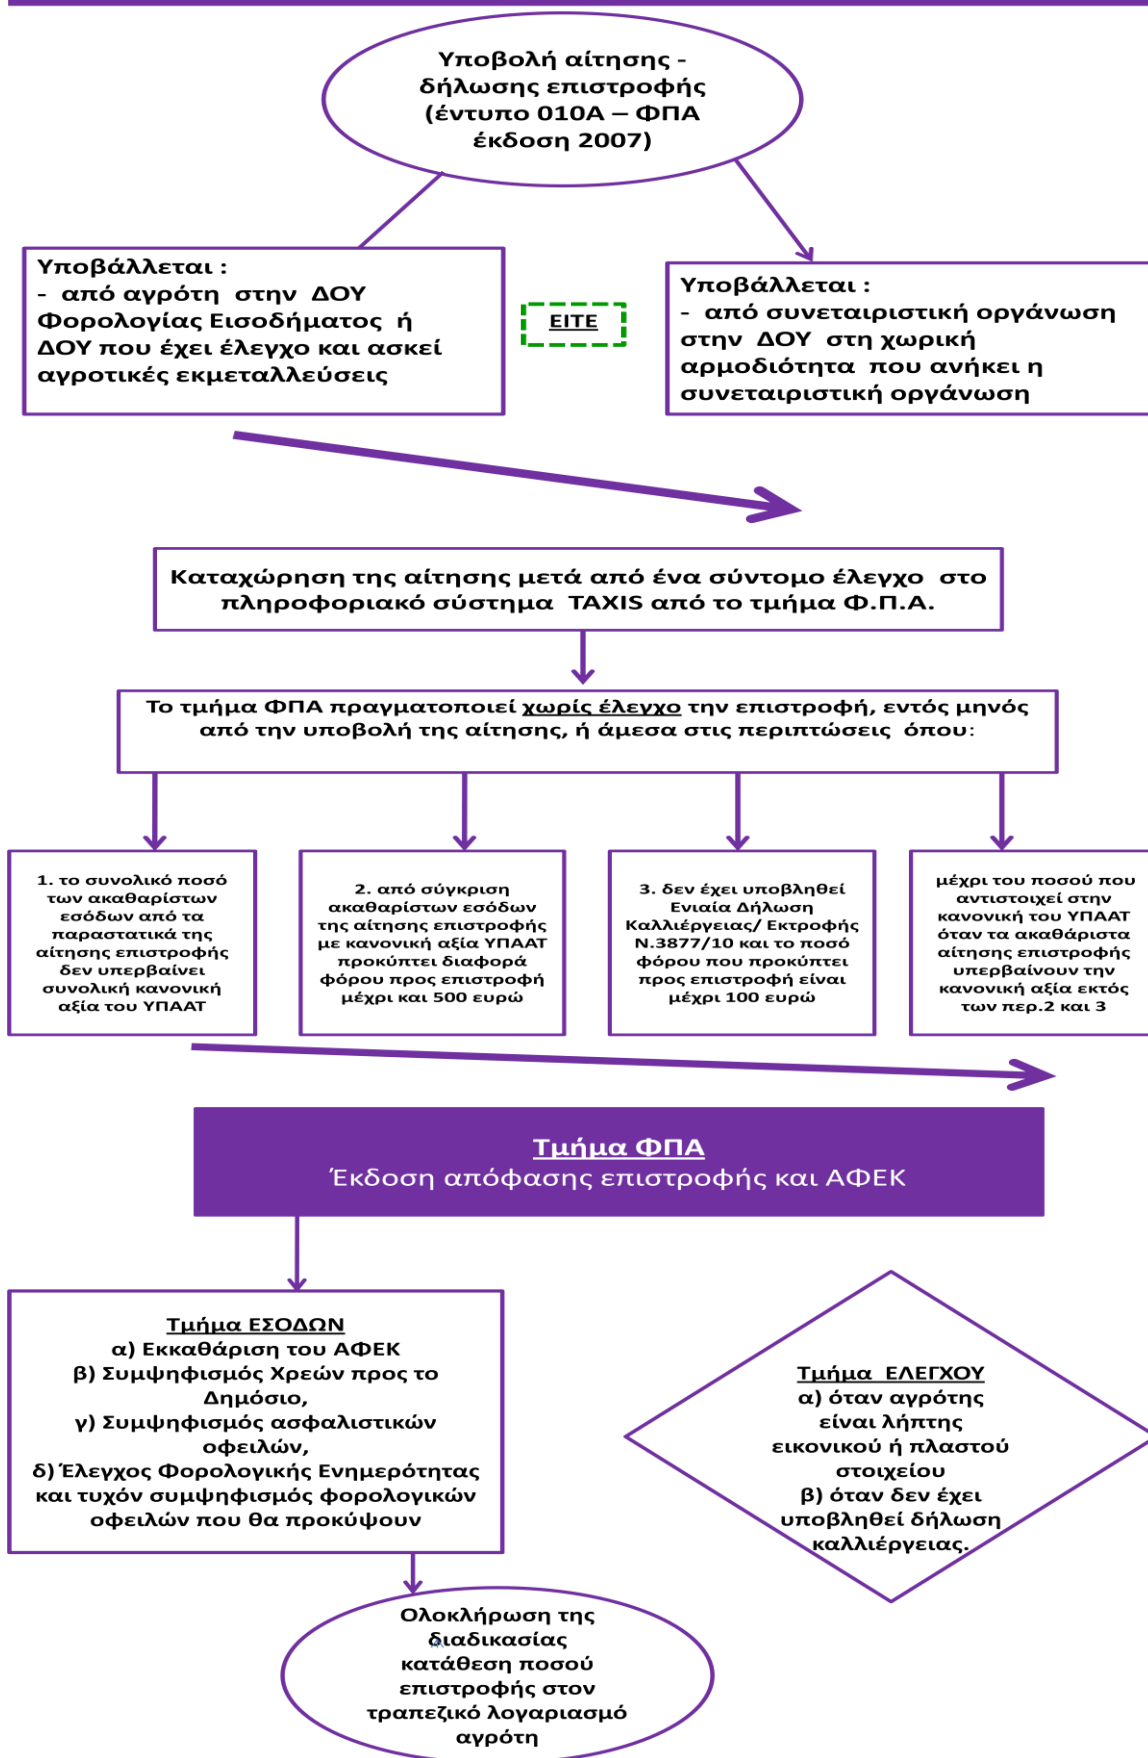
Υποβολή αίτησης - δήλωσης επιστροφής (έντυπο 010Α – ΦΠΑ έκδοση 2007)

Υποβάλλεται :
- από αγρότη στην ΔΟΥ Φορολογίας Εισοδήματος ή ΔΟΥ που έχει έλεγχο και ασκεί αγροτικές εκμεταλλεύσεις

ΕΙΤΕ

Υποβάλλεται :
- από συνεταιριστική οργάνωση στην ΔΟΥ στη χωρική αρμοδιότητα που ανήκει η συνεταιριστική οργάνωση

Καταχώρηση της αίτησης μετά από ένα σύντομο έλεγχο στο πληροφοριακό σύστημα TAXIS από το τμήμα Φ.Π.Α.

Το τμήμα ΦΠΑ πραγματοποιεί χωρίς έλεγχο την επιστροφή, εντός μηνός από την υποβολή της αίτησης, ή άμεσα στις περιπτώσεις όπου:

1. το συνολικό ποσό των ακαθαρίστων εσόδων από τα παραστατικά της αίτησης επιστροφής δεν υπερβαίνει συνολική κανονική αξία του ΥΠΑΑΤ

2. από σύγκριση ακαθαρίστων εσόδων της αίτησης επιστροφής με κανονική αξία ΥΠΑΑΤ προκύπτει διαφορά φόρου προς επιστροφή μέχρι και 500 ευρώ

3. δεν έχει υποβληθεί Ενιαία Δήλωση Καλλιέργειας/ Εκτροφής Ν.3877/10 και το ποσό φόρου που προκύπτει προς επιστροφή είναι μέχρι 100 ευρώ

μέχρι του ποσού που αντιστοιχεί στην κανονική του ΥΠΑΑΤ όταν τα ακαθάριστα αίτησης επιστροφής υπερβαίνουν την κανονική αξία εκτός των περ.2 και 3

Τμήμα ΦΠΑ
Έκδοση απόφασης επιστροφής και ΑΦΕΚ

Τμήμα ΕΣΟΔΩΝ
α) Εκκαθάριση του ΑΦΕΚ
β) Συμψηφισμός Χρεών προς το Δημόσιο,
γ) Συμψηφισμός ασφαλιστικών οφειλών,
δ) Έλεγχος Φορολογικής Ενημερότητας και τυχόν συμψηφισμός φορολογικών οφειλών που θα προκύψουν

Τμήμα ΕΛΕΓΧΟΥ
α) όταν αγρότης είναι λήπτης εικονικού ή πλαστού στοιχείου
β) όταν δεν έχει υποβληθεί δήλωση καλλιέργειας.

Ολοκλήρωση της διαδικασίας κατάθεση ποσού επιστροφής στον τραπεζικό λογαριασμό αγρότη